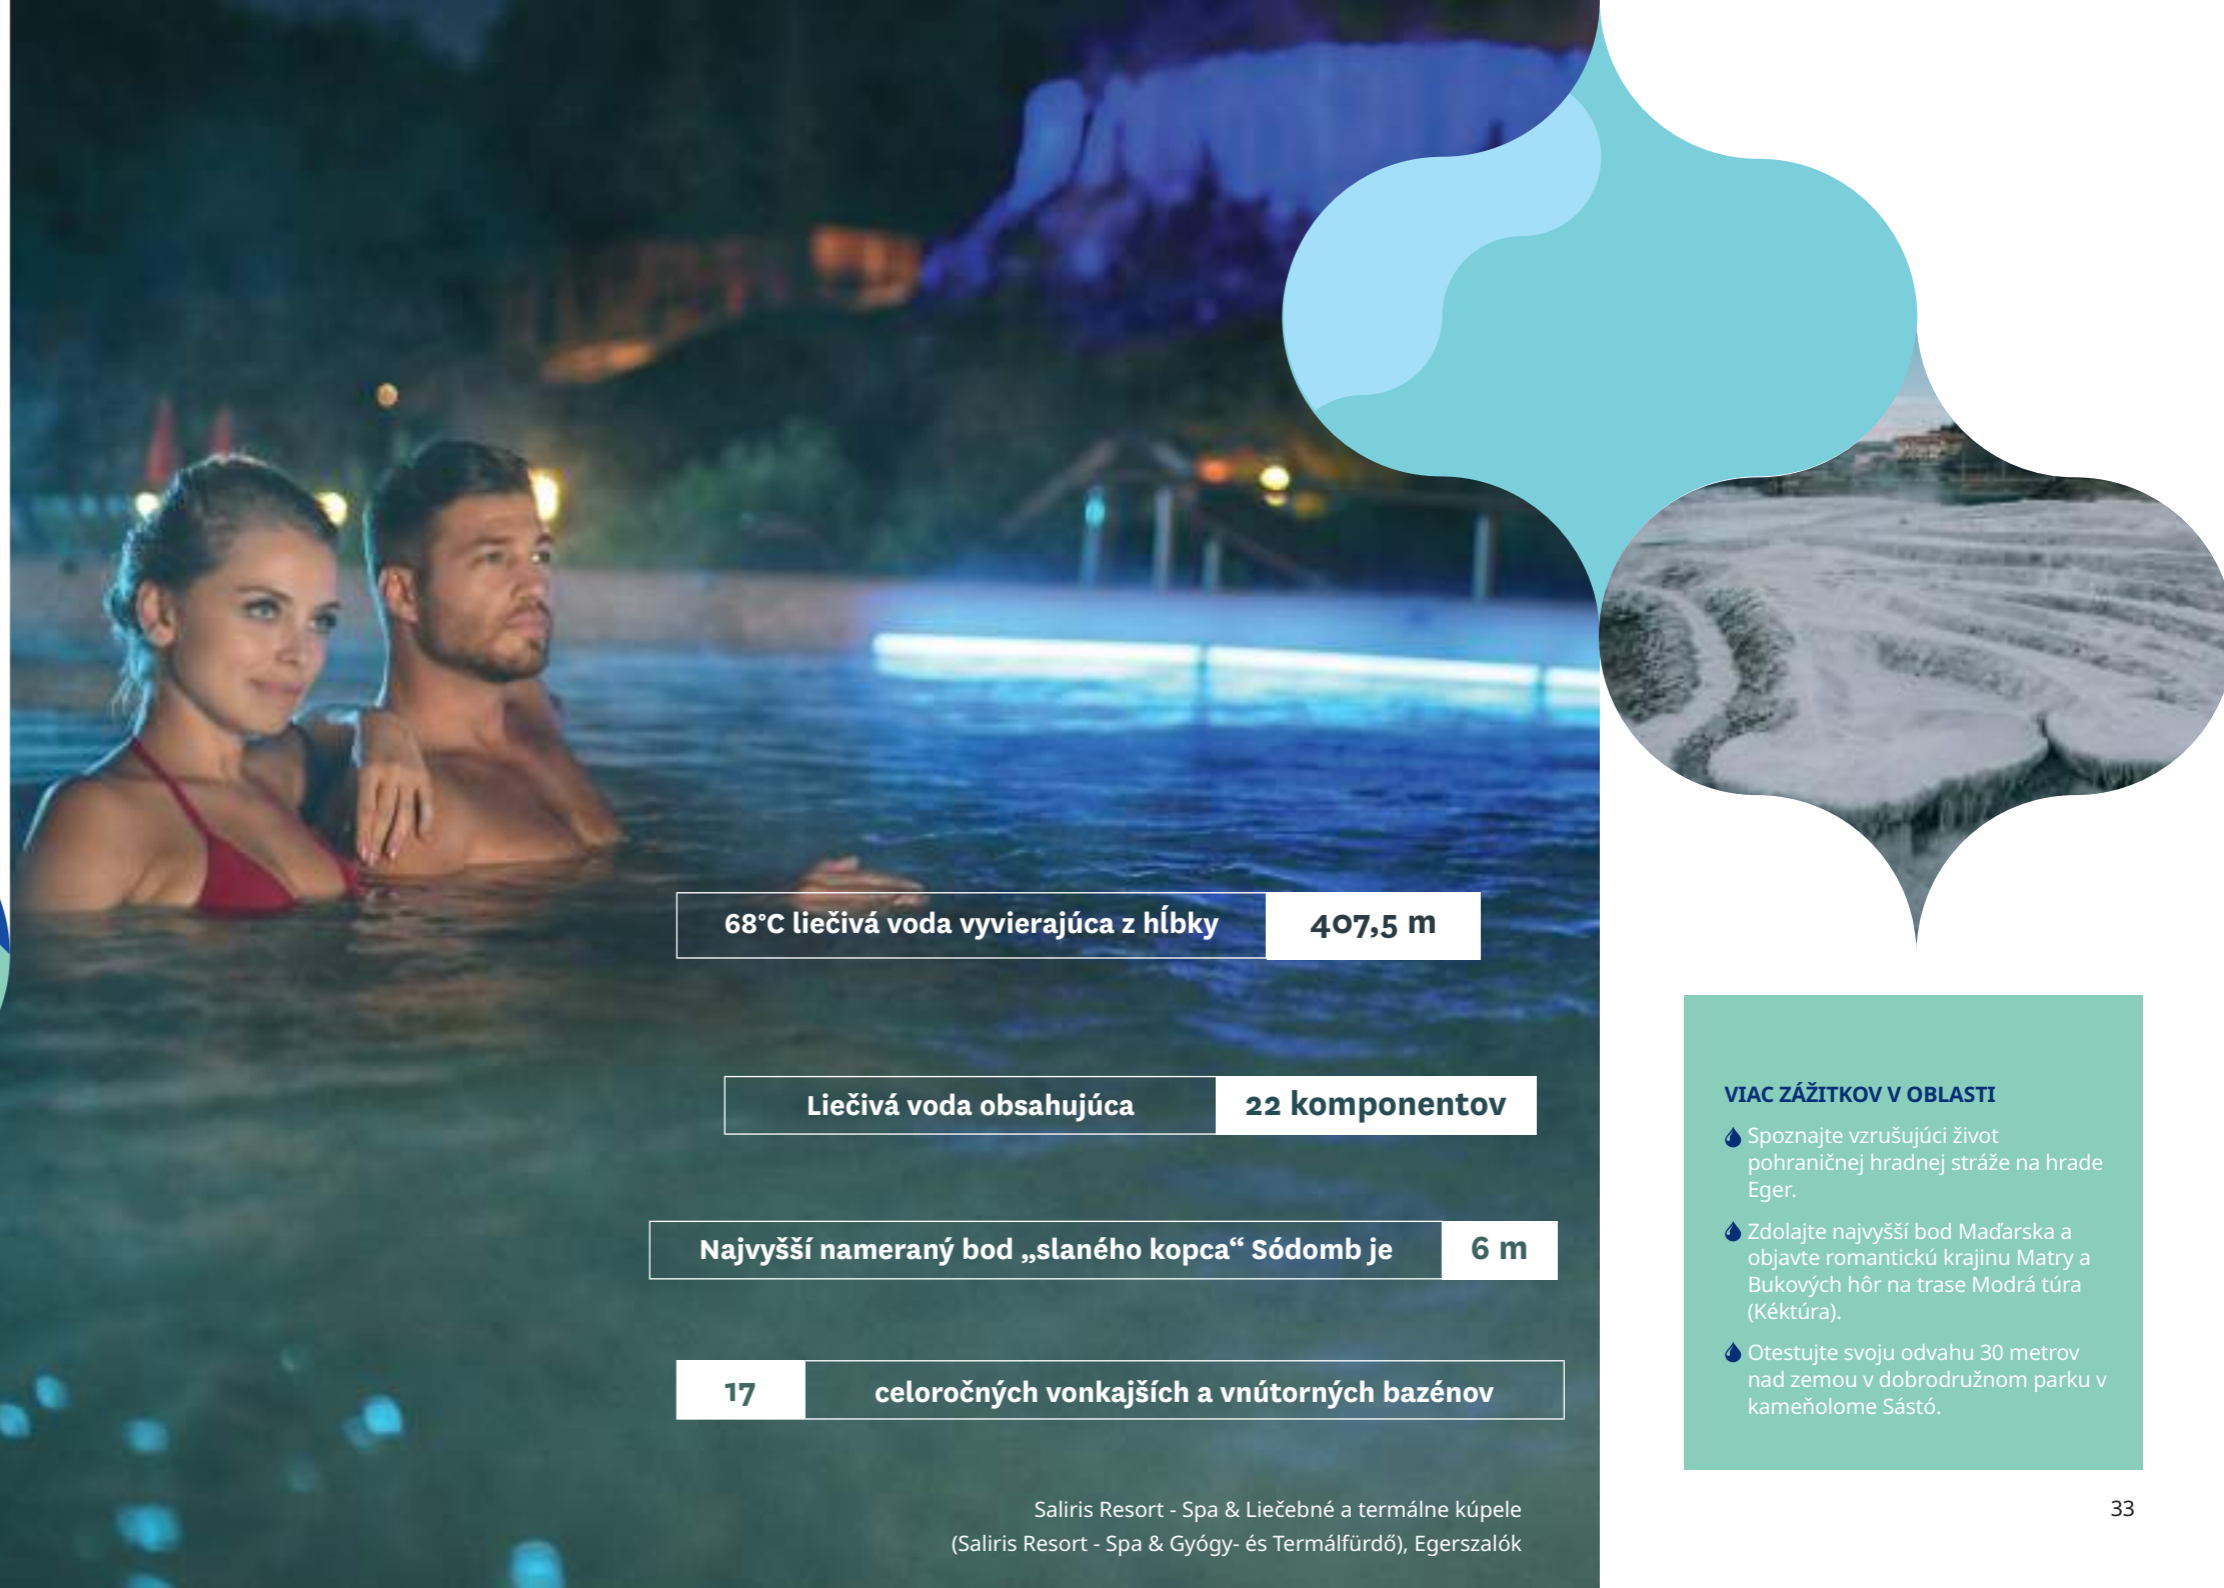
68°C liečivá voda vyvierajúca z hĺbky 407,5 m

Liečivá voda obsahujúca 22 komponentov

Najvyšší nameraný bod „slaného kopca“ Sódomb je 6 m

17 celoročných vonkajších a vnútorných bazénov

Saliris Resort - Spa & Liečebné a termálne kúpele (Saliris Resort - Spa & Gyógy- és Termálfürdő), Egerszalók

VIAC ZÁŽITKOV V OBLASTI

Spoznajte vzrušujúci život pohraničnej hradnej stráže na hrade Eger.

Zdolajte najvyšší bod Maďarska a objavte romantickú krajinu Matry a Bukových hôr na trase Modrá túra (Kéktúra).

Otestujte svoju odvahu 30 metrov nad zemou v dobrodružnom parku v kameňolome Sástó.

33